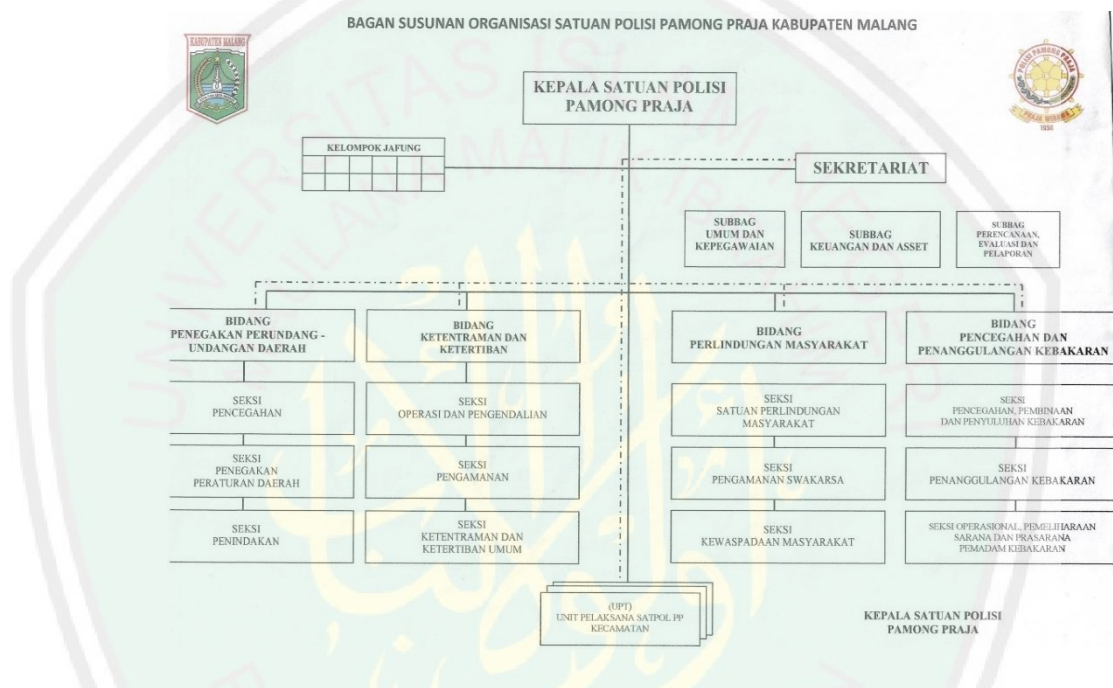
BAGAN SUSUNAN ORGANISASI SATUAN POLISI PAMONG PRAJA KABUPATEN MALANG

KABUPATEN MALANG

KEPALA SATUAN POLISI PAMONG PRAJA

KELOMPOK JAFUNG

SEKRETARIAT

SUBBAG UMUM DAN KEPEGAWAIAN

SUBBAG KEUANGAN DAN ASSET

SUBBAG PERENCANAAN, EVALUASI DAN PELAPORAN

BIDANG PENEGAKAN PERUNDANG - UNDANGAN DAERAH

SEKSI PENCEGAHAN

SEKSI PENEGAKAN PERATURAN DAERAH

SEKSI PENINDAKAN

BIDANG KETENTRAMAN DAN KETERTIBAN

SEKSI OPERASI DAN PENGENDALIAN

SEKSI PENGAMANAN

SEKSI KETENTRAMAN DAN KETERTIBAN UMUM

BIDANG PERLINDUNGAN MASYARAKAT

SEKSI SATUAN PERLINDUNGAN MASYARAKAT

SEKSI PENGAMANAN SWAKARSA

SEKSI KEWASPADAAN MASYARAKAT

BIDANG PENCEGAHAN DAN PENANGGULANGAN KEBAKARAN

SEKSI PENCEGAHAN, PEMBINAAN DAN PENYULUHAN KEBAKARAN

SEKSI PENANGGULANGAN KEBAKARAN

SEKSI OPERASIONAL, PEMELIHARAAN SARANA DAN PRASARANA PEMADAM KEBAKARAN

(UPT) UNIT PELAKSANA SATPOL PP KECAMATAN

KEPALA SATUAN POLISI PAMONG PRAJA